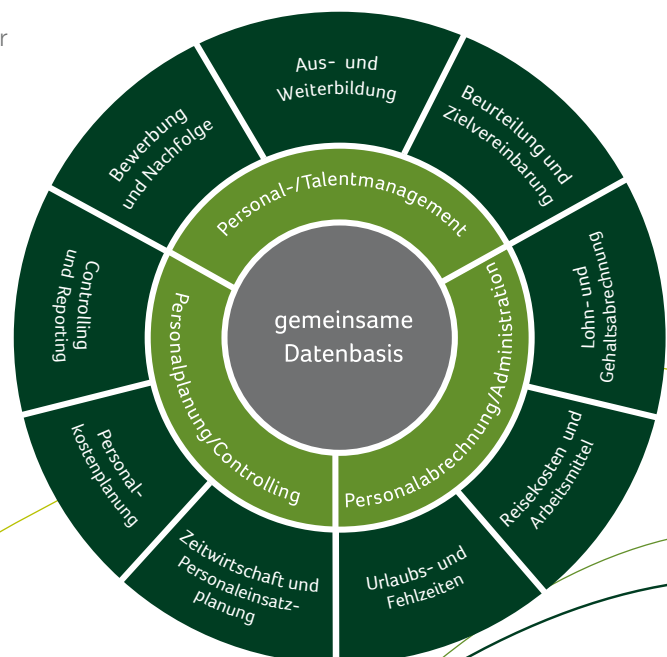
r

gemeinsame Datenbasis

Personal-/Talentmanagement

Personalabrechnung/Administration

Personalplanung/Controlling

Aus- und Weiterbildung

Beurteilung und Zielvereinbarung

Lohn- und Gehaltsabrechnung

Reisekosten und Arbeitsmittel

Urlaubs- und Fehlzeiten

Zeitwirtschaft und Personaleinsatzplanung

Personalkostenplanung

Controlling und Reporting

Bewerbung und Nachfolge